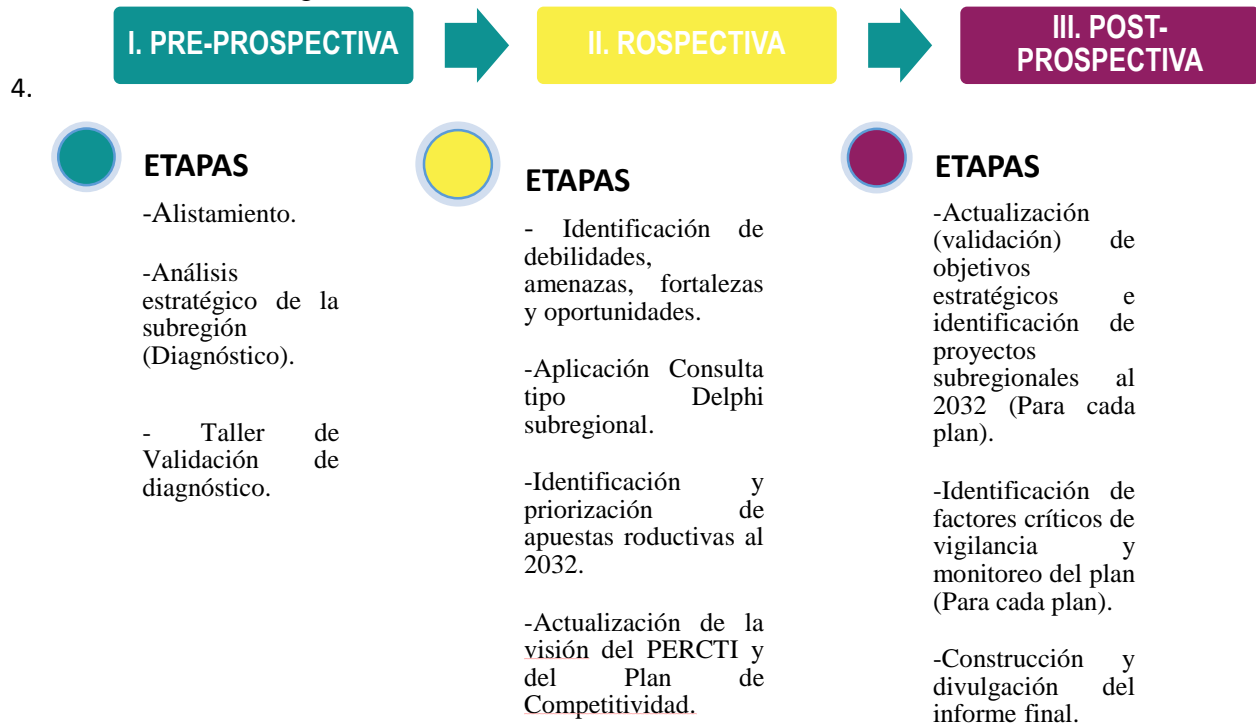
I. PRE-PROSPECTIVA

II. ROSPECTIVA

III. POST-PROSPECTIVA

4.

ETAPAS

-Alistamiento.

-Análisis estratégico de la subregión (Diagnóstico).

- Taller de Validación de diagnóstico.

ETAPAS

- Identificación de debilidades, amenazas, fortalezas y oportunidades.

-Aplicación Consulta tipo Delphi subregional.

-Identificación y priorización de apuestas roductivas al 2032.

-Actualización de la visión del PERCTI y del Plan de Competitividad.

ETAPAS

-Actualización (validación) de objetivos estratégicos e identificación de proyectos subregionales al 2032 (Para cada plan).

-Identificación de factores críticos de vigilancia y monitoreo del plan (Para cada plan).

-Construcción y divulgación del informe final.